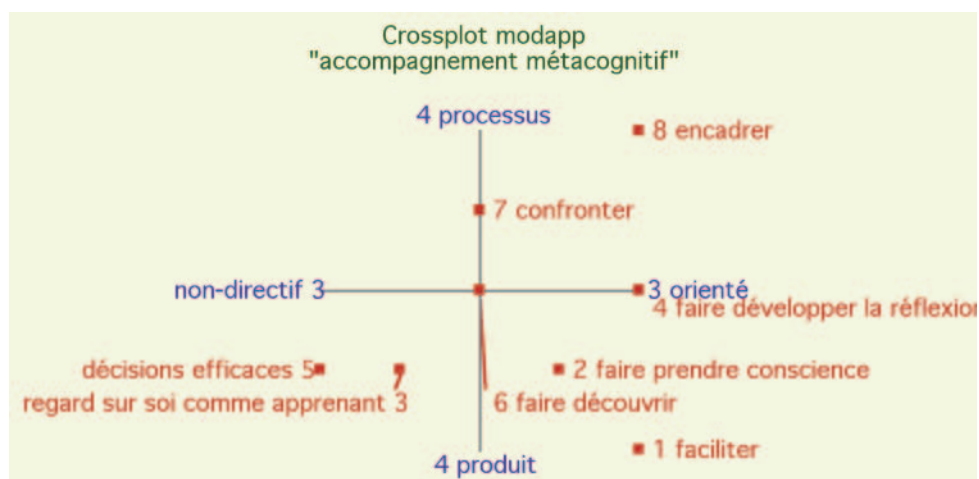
Crossplot modapp
"accompagnement métacognitif"

4 processus

8 encadrer

7 confronter

non-directif 3

3 orienté

4 faire développer la réflexion

décisions efficaces 5

regard sur soi comme apprenant 3

2 faire prendre conscience

6 faire découvrir

1 faciliter

4 produit